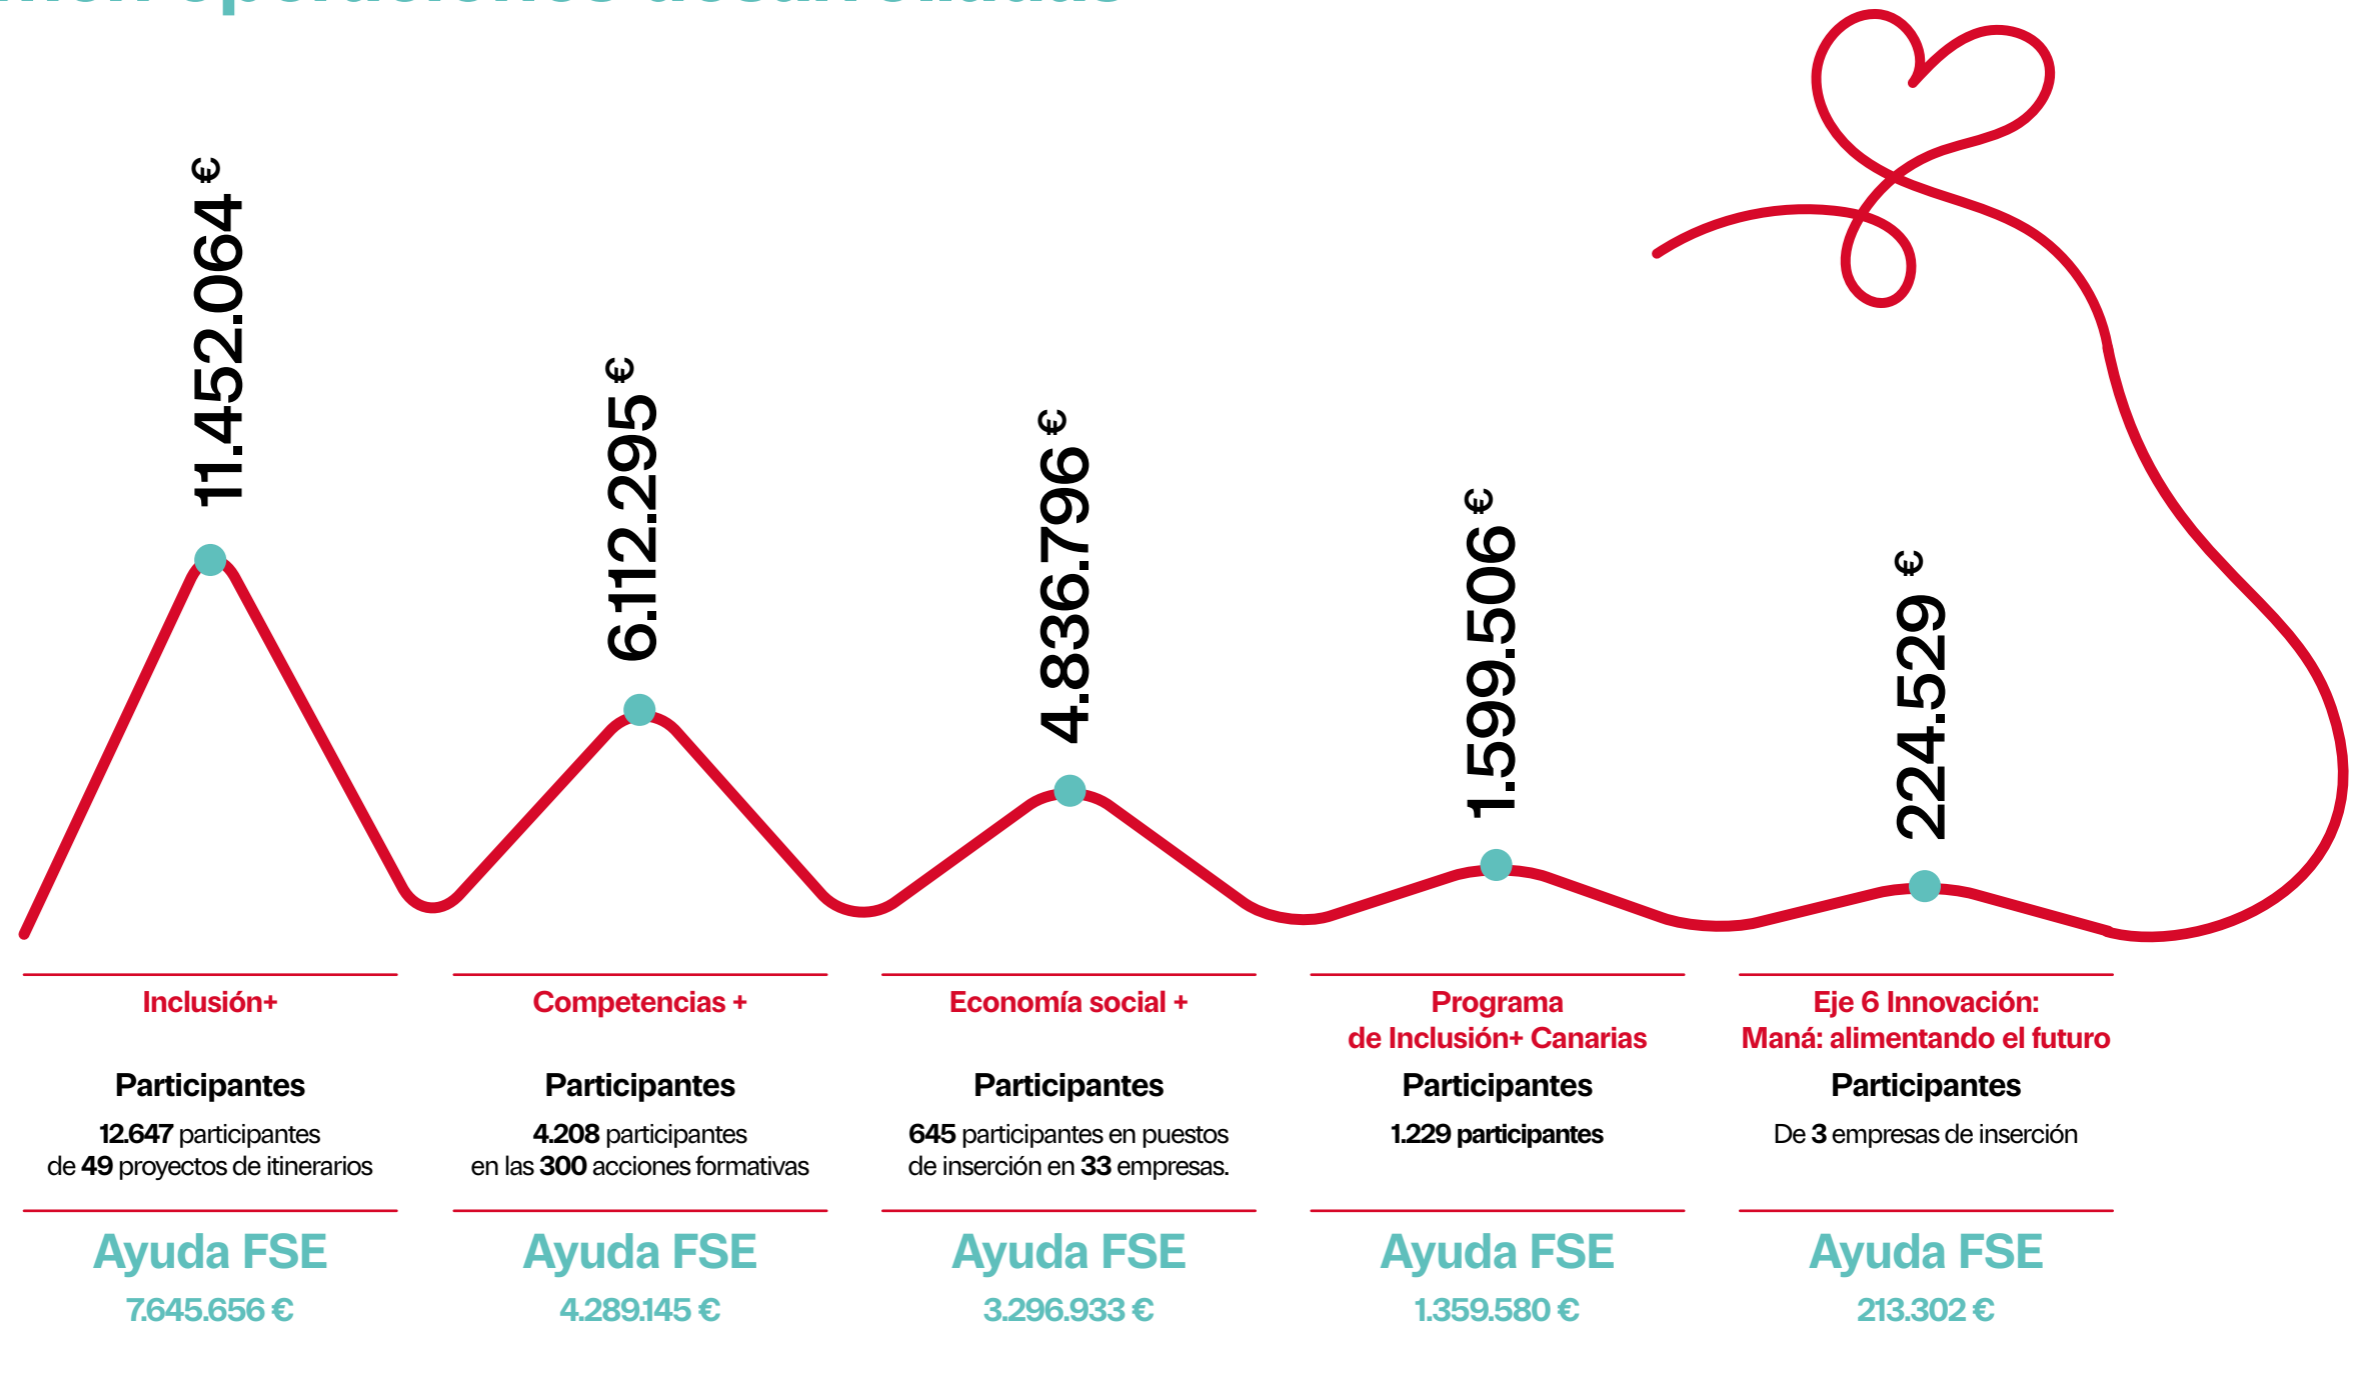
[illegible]

11.452.064 €

6.112.295 €

4.836.796 €

1.599.506 €

224.529 €

Inclusión+

Participantes

12.647 participantes de 49 proyectos de itinerarios

Ayuda FSE

7.645.656 €

Competencias +

Participantes

4.208 participantes en las 300 acciones formativas

Ayuda FSE

4.289.145 €

Economía social +

Participantes

645 participantes en puestos de inserción en 33 empresas.

Ayuda FSE

3.296.933 €

Programa de Inclusión+ Canarias

Participantes

1.229 participantes

Ayuda FSE

1.359.580 €

Eje 6 Innovación: Maná: alimentando el futuro

Participantes

De 3 empresas de inserción

Ayuda FSE

213.302 €